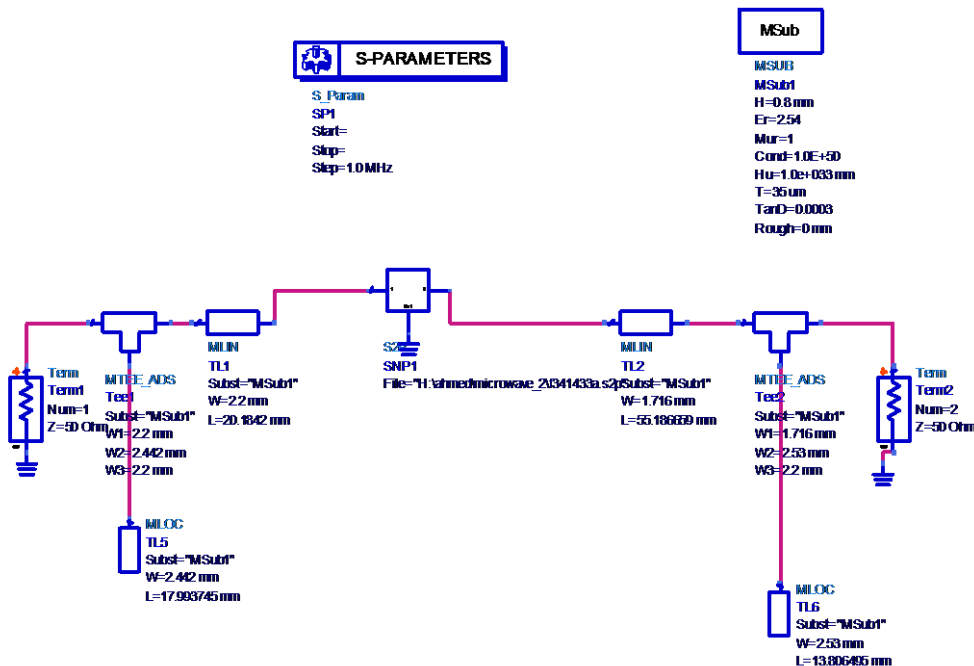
S-PARAMETERS

S_Param
SP1
Start=
Stop=
Step=1.0 MHz

MSub

MSUB
MSub1
H=0.8 mm
Er=2.54
Mur=1
Cond=1.0E+50
Hu=1.0e+033 mm
T=35 um
TanD=0.0003
Rough=0 mm

Term
Term1
Num=1
Z=50 Ohm

MTEE_ADS
Tee1
Subst="MSub1"
W1=2.2 mm
W2=2.442 mm
W3=2.2 mm

MLIN
TL1
Subst="MSub1"
W=2.2 mm
L=20.1842 mm

S2P
SNP1
File="H:\ahmed\microwave_2\341433a.s2p"

MLIN
TL2
Subst="MSub1"
W=1.716 mm
L=55.186659 mm

MTEE_ADS
Tee2
Subst="MSub1"
W1=1.716 mm
W2=2.53 mm
W3=2.2 mm

Term
Term2
Num=2
Z=50 Ohm

MLOC
TL5
Subst="MSub1"
W=2.442 mm
L=17.993745 mm

MLOC
TL6
Subst="MSub1"
W=2.53 mm
L=13.806495 mm